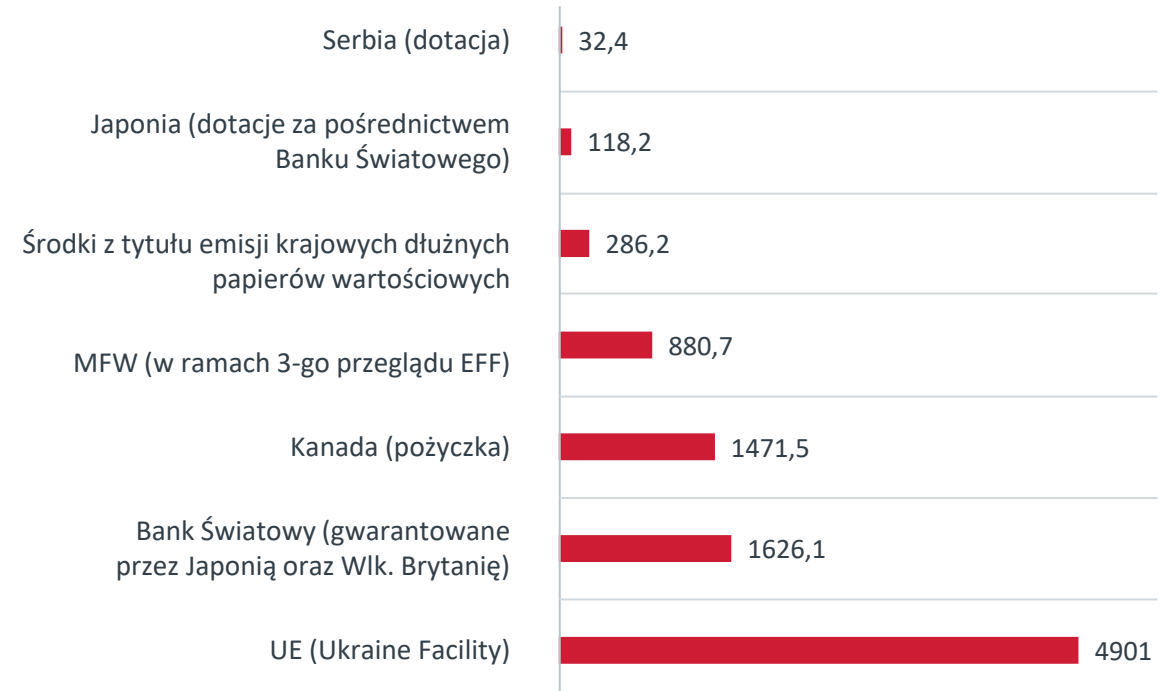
Serbia (dotacja) 32,4

Japonia (dotacje za pośrednictwem Banku Światowego) 118,2

Środki z tytułu emisji krajowych dłużnych papierów wartościowych 286,2

MFW (w ramach 3-go przeglądu EFF) 880,7

Kanada (pożyczka) 1471,5

Bank Światowy (gwarantowane przez Japonią oraz Wlk. Brytanię) 1626,1

UE (Ukraine Facility) 4901